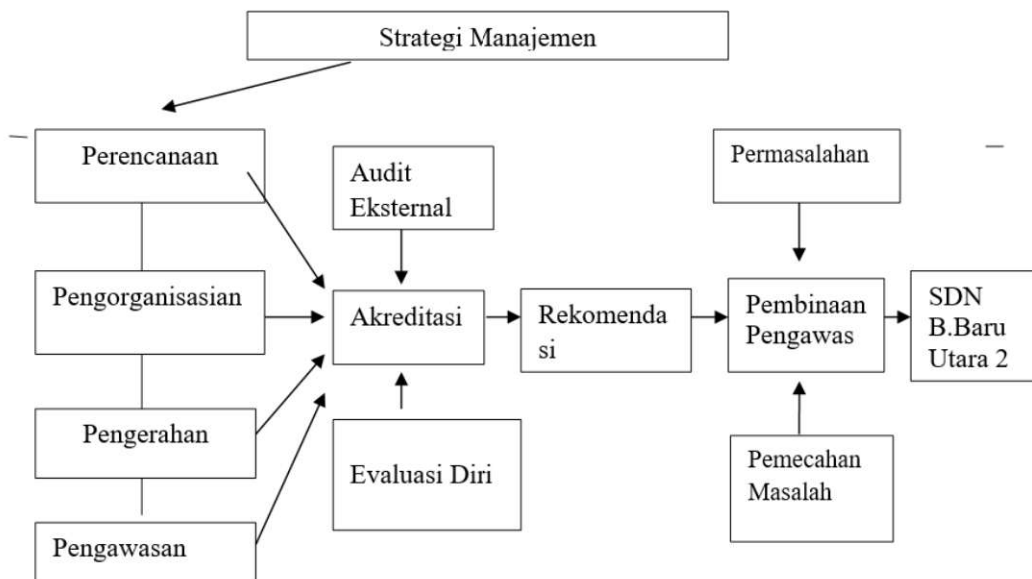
Strategi Manajemen

Perencanaan

Pengorganisasian

Pengerahan

Pengawasan

Audit Eksternal

Akreditasi

Evaluasi Diri

Rekomendasi

Permasalahan

Pembinaan Pengawas

Pemecahan Masalah

SDN B.Baru Utara 2